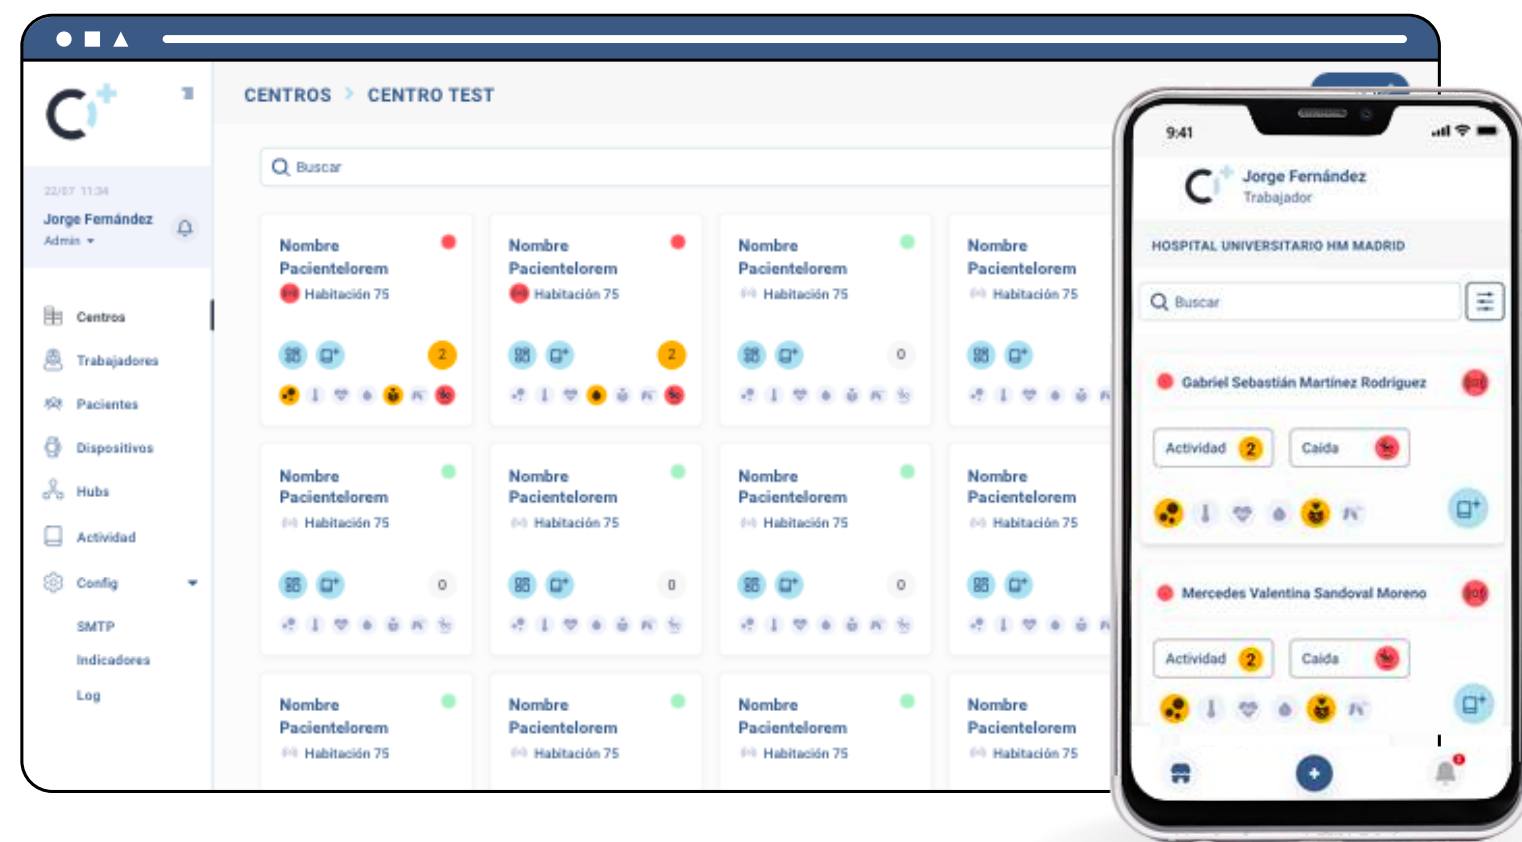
CENTROS > CENTRO TEST

22/07 11:34
Jorge Fernández
Admin

Centros
Trabajadores
Pacientes
Dispositivos
Hubs
Actividad
Config
SMTP
Indicadores
Log

Buscar

Nombre Pacientelorem
Habitación 75
2

Nombre Pacientelorem
Habitación 75
2

Nombre Pacientelorem
Habitación 75
0

Nombre Pacientelorem
Habitación 75

Nombre Pacientelorem
Habitación 75
0

Nombre Pacientelorem
Habitación 75
0

Nombre Pacientelorem
Habitación 75
0

Nombre Pacientelorem
Habitación 75

Nombre Pacientelorem
Habitación 75

Nombre Pacientelorem
Habitación 75

Nombre Pacientelorem
Habitación 75

Nombre Pacientelorem
Habitación 75

9:41
Jorge Fernández
Trabajador
HOSPITAL UNIVERSITARIO HM MADRID
Buscar
Gabriel Sebastián Martínez Rodríguez
Actividad 2
Caída
Mercedes Valentina Sandoval Moreno
Actividad 2
Caída